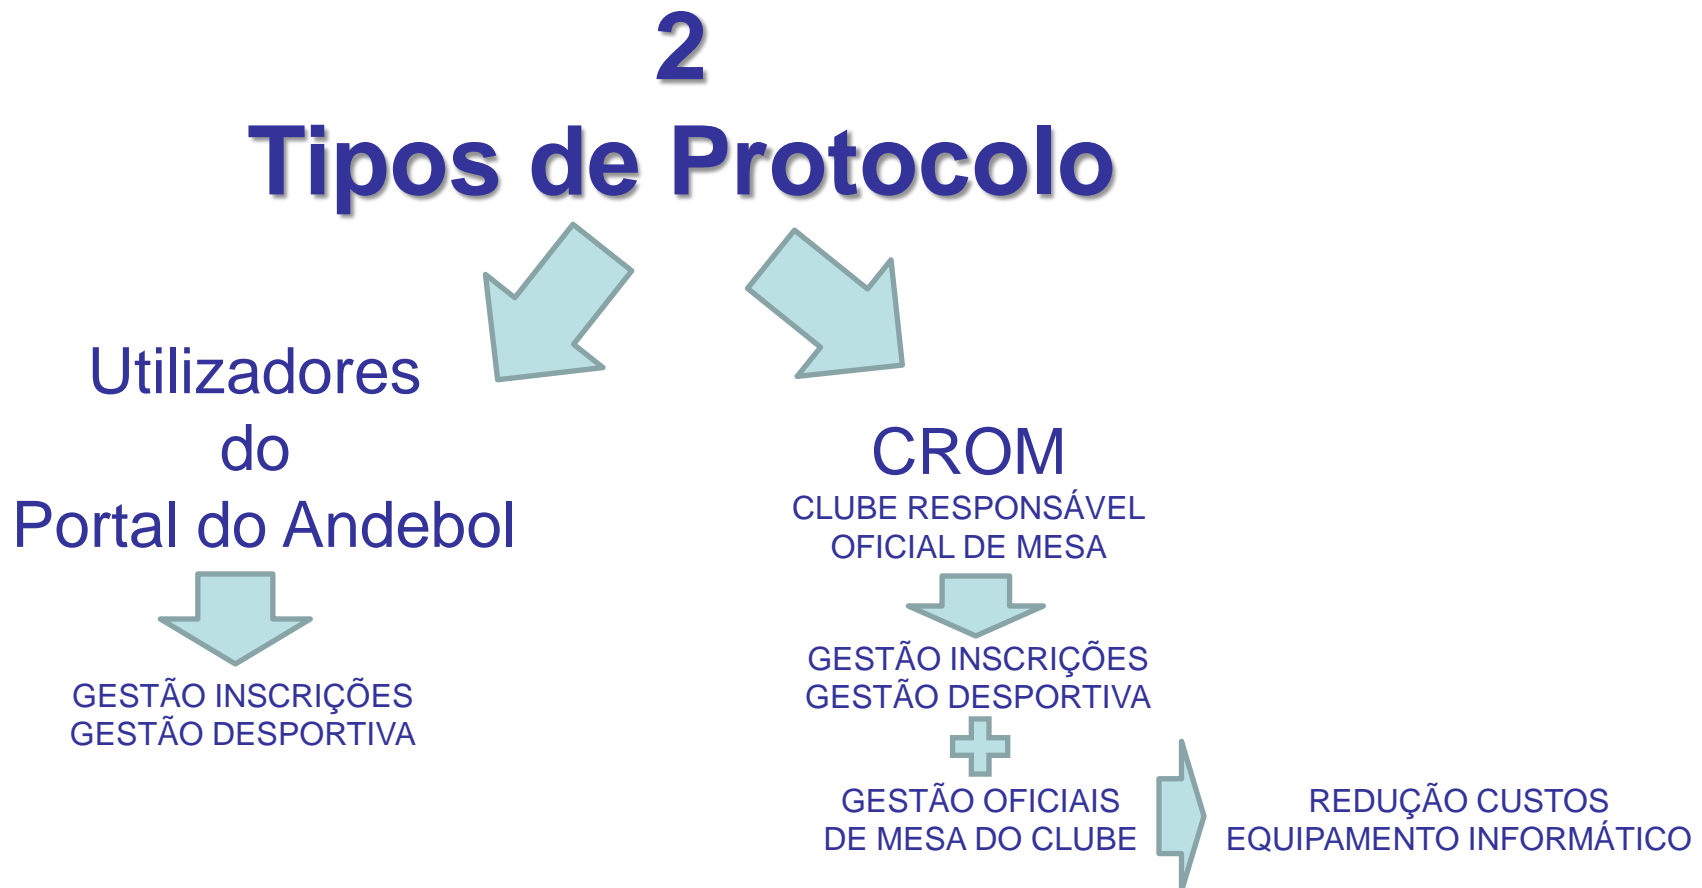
2
Tipos de Protocolo

Utilizadores
do
Portal do Andebol

GESTÃO INSCRIÇÕES
GESTÃO DESPORTIVA

CROM
CLUBE RESPONSÁVEL
OFICIAL DE MESA

GESTÃO INSCRIÇÕES
GESTÃO DESPORTIVA

GESTÃO OFICIAIS
DE MESA DO CLUBE

REDUÇÃO CUSTOS
EQUIPAMENTO INFORMÁTICO